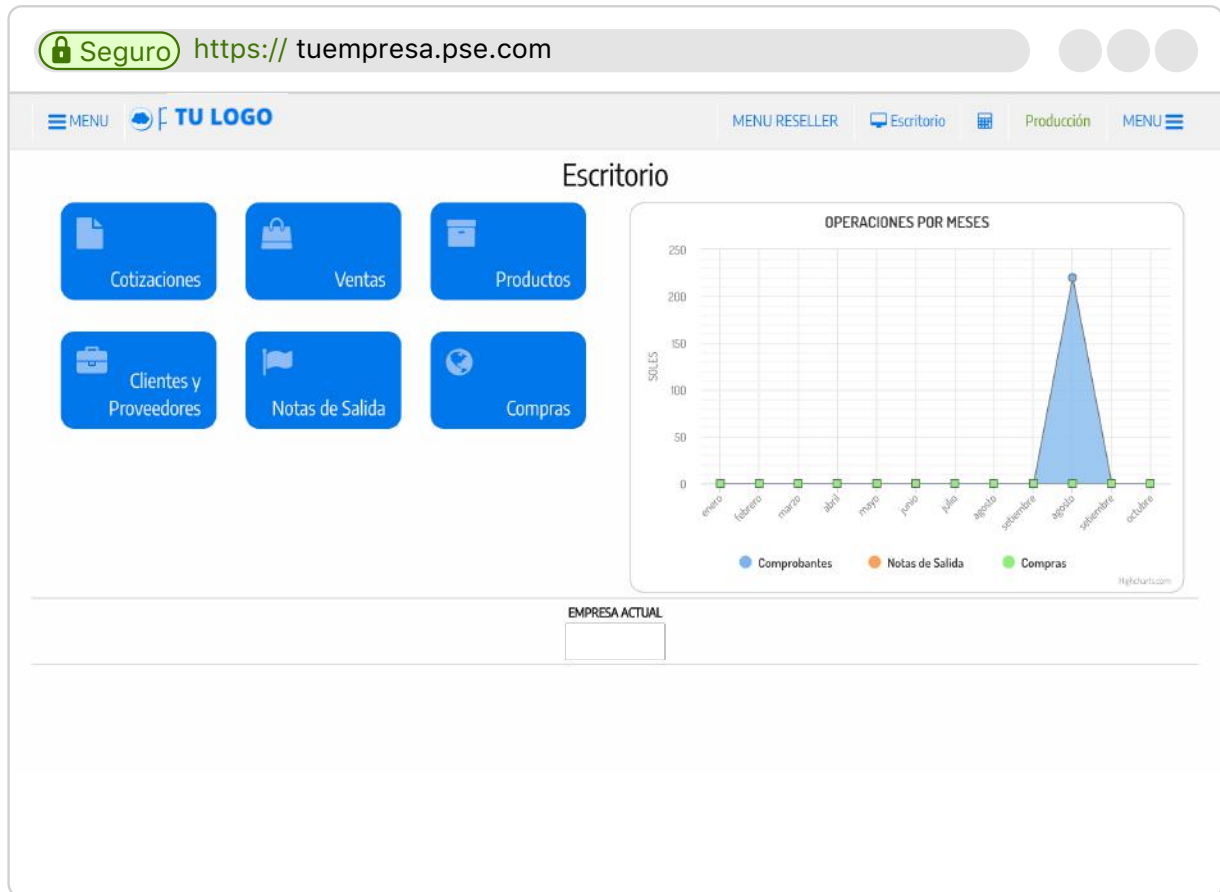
Seguro https:// tuempresa.pse.com

MENU TU LOGO MENU RESELLER Escritorio Producción MENU

Escritorio

Cotizaciones
Ventas
Productos
Clientes y Proveedores
Notas de Salida
Compras

OPERACIONES POR MESES

250
200
150
100
50
0

SOLES

enero febrero marzo abril mayo junio julio agosto setiembre agosto setiembre octubre

Comprobantes Notas de Salida Compras

Highcharts.com

EMPRESA ACTUAL